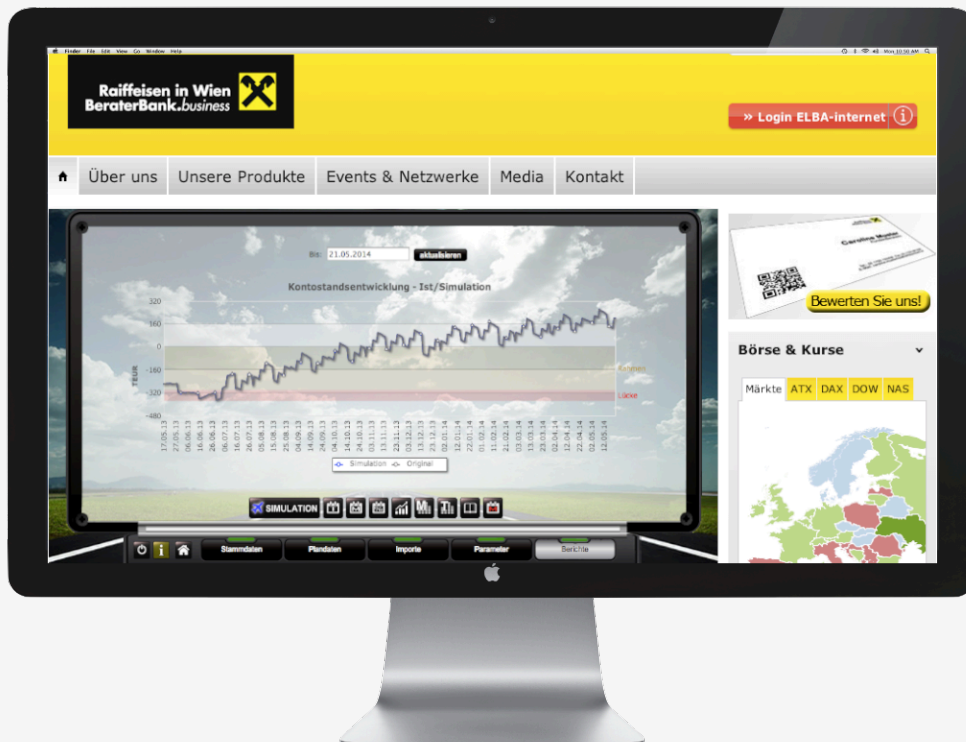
Finder File Edit View Go Window Help

Mon 10:30 AM

Raiffeisen in Wien
BeraterBank.business

» Login ELBA-internet

Über uns
Unsere Produkte
Events & Netzwerke
Media
Kontakt

Bis: 21.05.2014 aktualisieren

Kontostandsentwicklung - Ist/Simulation

320
160
0
-160
-320
-480

TEUR

Rahmen
Lücke

17.05.13
27.05.13
06.06.13
16.06.13
26.06.13
06.07.13
16.07.13
26.07.13
05.08.13
15.08.13
25.08.13
04.09.13
14.09.13
24.09.13
04.10.13
14.10.13
24.10.13
03.11.13
13.11.13
23.11.13
03.12.13
13.12.13
23.12.13
02.01.14
12.01.14
22.01.14
01.02.14
11.02.14
21.02.14
03.03.14
13.03.14
23.03.14
02.04.14
12.04.14
22.04.14
02.05.14
12.05.14

Simulation Original

SIMULATION

Stammdaten
Plandaten
Importe
Parameter
Berichte

Caroline Muster

Bewerten Sie uns!

Börse & Kurse

Märkte
ATX
DAX
DOW
NAS